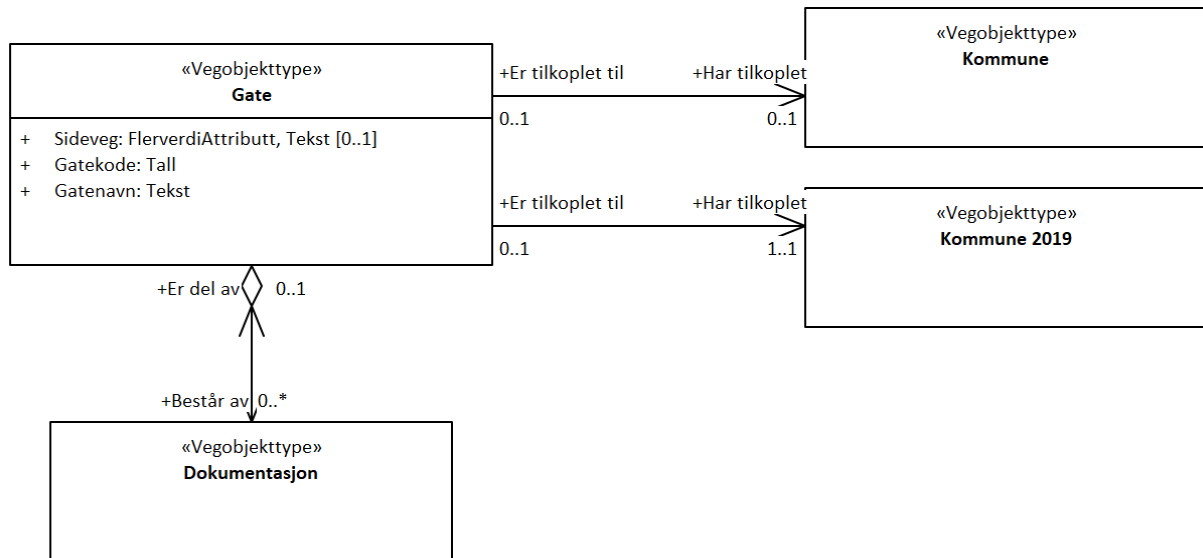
«Vegobjekttype»
Gate

+ Sideveg: FlerverdiAttributt, Tekst [0..1]
+ Gatekode: Tall
+ Gatenavn: Tekst

+Er tilkoplet til
0..1
+Har tilkoplet
0..1

«Vegobjekttype»
Kommune

+Er tilkoplet til
0..1
+Har tilkoplet
1..1

«Vegobjekttype»
Kommune 2019

+Er del av
0..1

+Består av
0..*

«Vegobjekttype»
Dokumentasjon